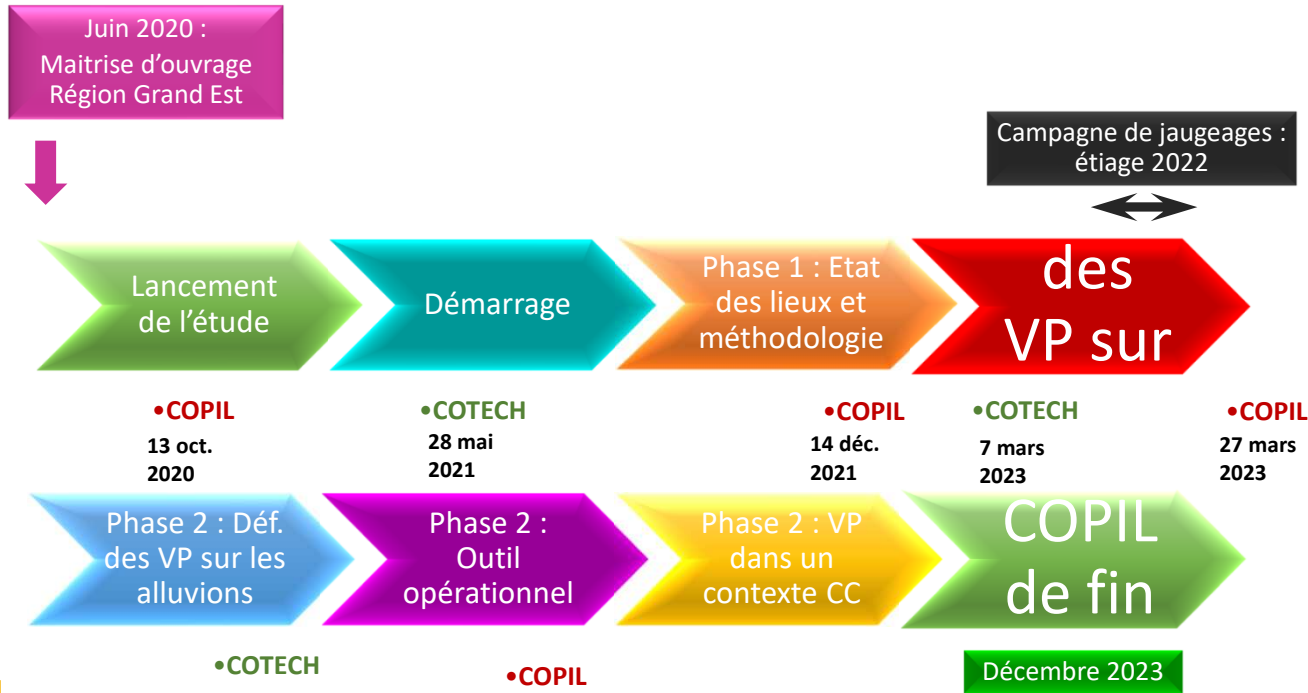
Juin 2020 :
Maitrise d'ouvrage
Région Grand Est

Campagne de jaugeages :
étiage 2022

Lancement de l'étude

Démarrage

Phase 1 : Etat des lieux et méthodologie

des VP sur

•COPIL
13 oct. 2020

•COTECH
28 mai 2021

•COPIL
14 déc. 2021

•COTECH
7 mars 2023

•COPIL
27 mars 2023

Phase 2 : Déf. des VP sur les alluvions

Phase 2 : Outil opérationnel

Phase 2 : VP dans un contexte CC

COPIL de fin

•COTECH

•COPIL

Décembre 2023